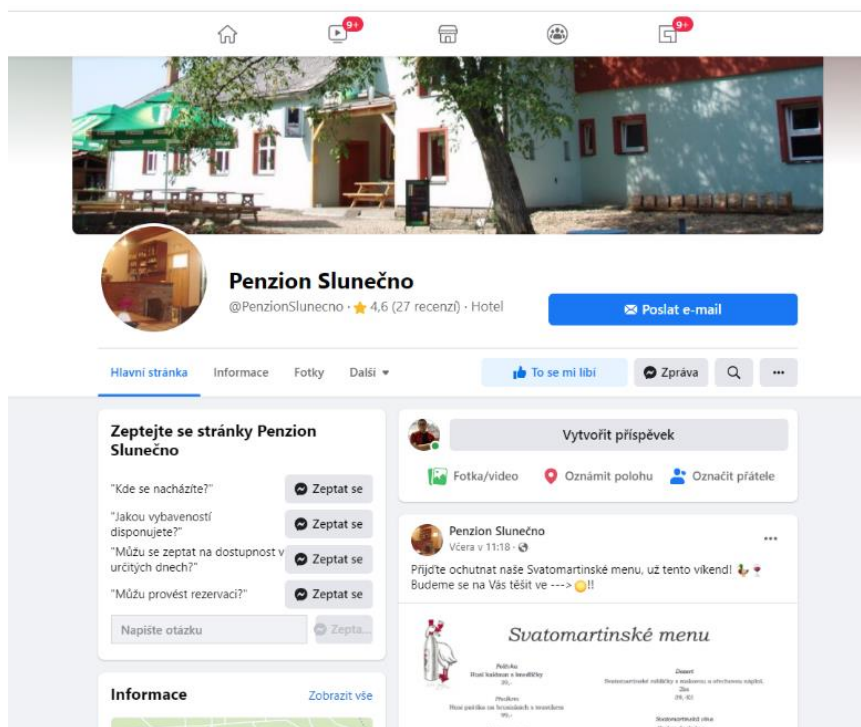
9+

9+

Penzion Slunečno

@PenzionSlunecno · ★ 4,6 (27 recenzí) · Hotel

Poslat e-mail

Hlavní stránka Informace Fotky Další ▾

To se mi líbí Zpráva ···

Zeptejte se stránky Penzion Slunečno

"Kde se nacházíte?" Zeptat se

"Jakou vybaveností disponujete?" Zeptat se

"Můžu se zeptat na dostupnost v určitých dnech?" Zeptat se

"Můžu provést rezervaci?" Zeptat se

Napište otázku Zepta...

Informace Zobrazit vše

Vytvořit příspěvek

Fotka/video Oznámit polohu Označit přátele

Penzion Slunečno
Včera v 11:18 ·

···

Přijďte ochutnat naše Svatomartinské menu, už tento víkend! Budeme se na Vás těšit ve ---> !!

Svatomartinské menu

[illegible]